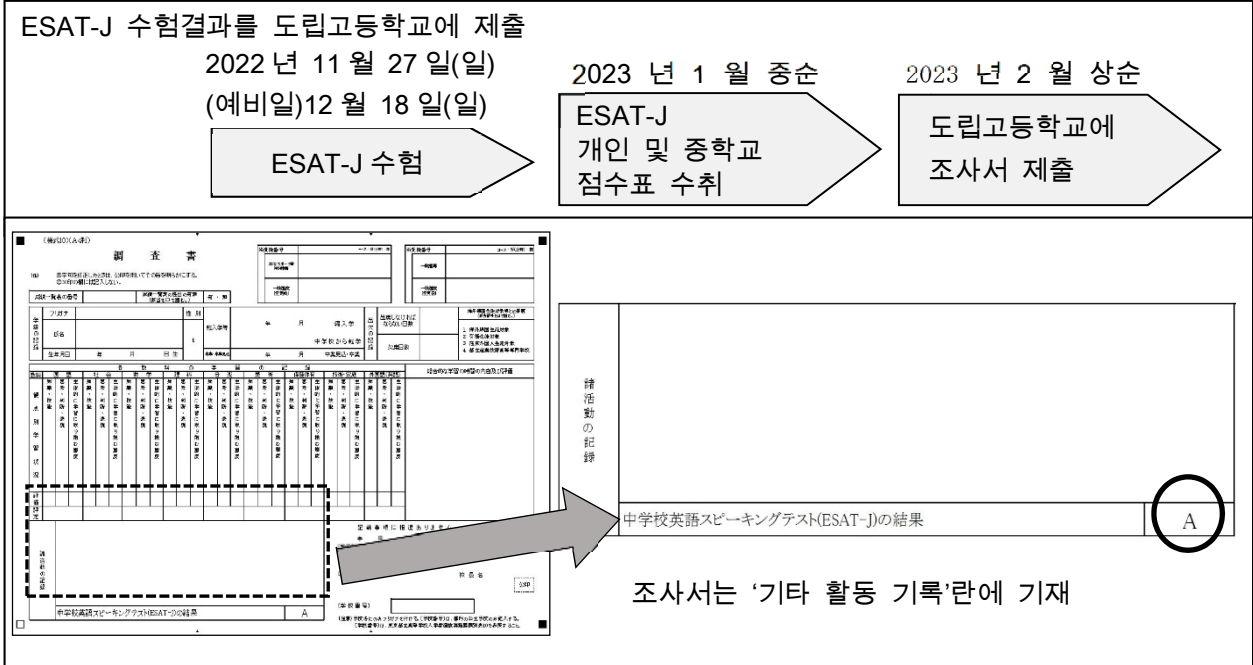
ESAT-J 수험결과를 도립고등학교에 제출

2022 년 11 월 27 일(일)
(예비일)12 월 18 일(일)

ESAT-J 수험

2023 년 1 월 중순

ESAT-J
개인 및 중학교
점수표 수취

2023 년 2 월 상순

도립고등학교에
조사서 제출

調 査 書

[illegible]

諸活動の記録

中学校英語スピーキングテスト(ESAT-J)の結果 A

中学校英語スピーキングテスト(ESAT-J)の結果

A

조사서는 '기타 활동 기록'란에 기재